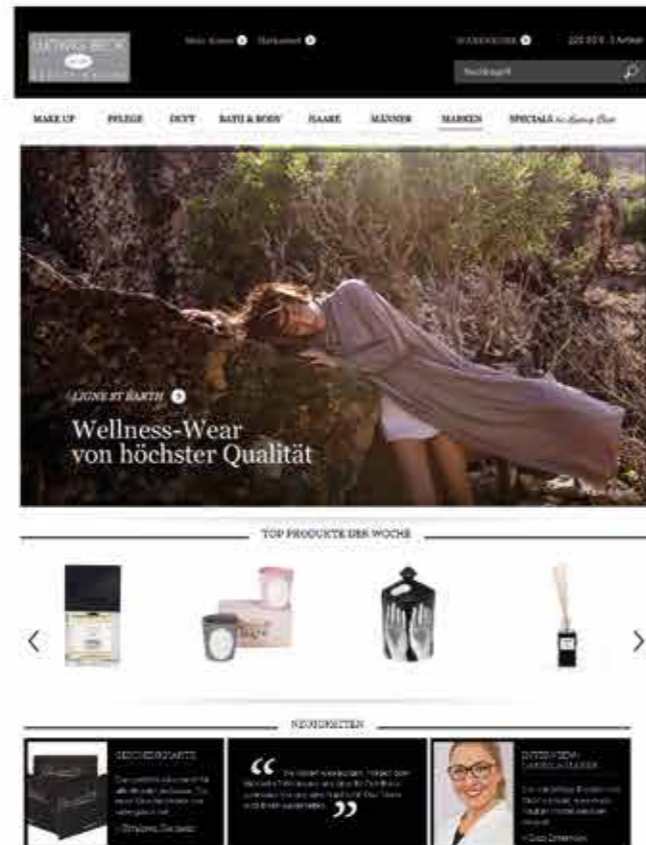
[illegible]

Mein Konto Merkzettel WARENKORB 225,00 € 3 Artikel

Suchbegriff

MAKE UP PFLEGE DUFT BATH & BODY HAARE MÄNNER MARKEN SPECIALS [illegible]

LIGNE ST BARTH

Wellness-Wear von höchster Qualität

TOP PRODUKTE DER WOCHE

NEUIGKEITEN

GESCHENKKARTE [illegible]

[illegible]

INTERVIEW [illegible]